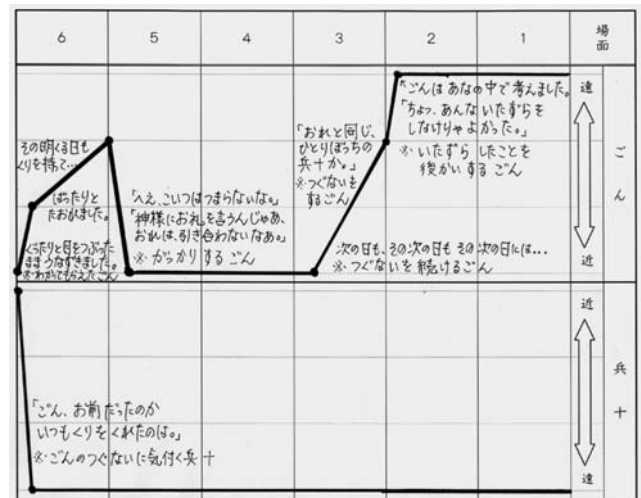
| 6 | 5 | 4 | 3 | 2 | 1 | 場面 |
|---|---|---|---|---|---|---|
| その明くる日もくりを持って… ばったりとたおれました。 ぐったりと目をつぶったままうなずきました。(わかってもらえたごん) | 「へえ、こいつはつまらないな。」「神様にお礼を言うんじゃあ、おれは、引き合わないなあ。」※がっかりするごん | | 「おれと同じ、ひとりぼっちの兵十か。」※つぐないをするごん 次の日も、その次の日もその次の日には… ※つぐないを続けるごん | 「ごんはあなの中で考えました。「ちょっ、あんないたずらをしなけりゃよかった。」※いたずらしたことを後かいするごん | | 遠 近 ごん |
| 「ごん、お前だったのか いつもくりをくれたのは。」※ごんのつぐないに気付く兵十 | | | | | | 近 遠 兵十 |